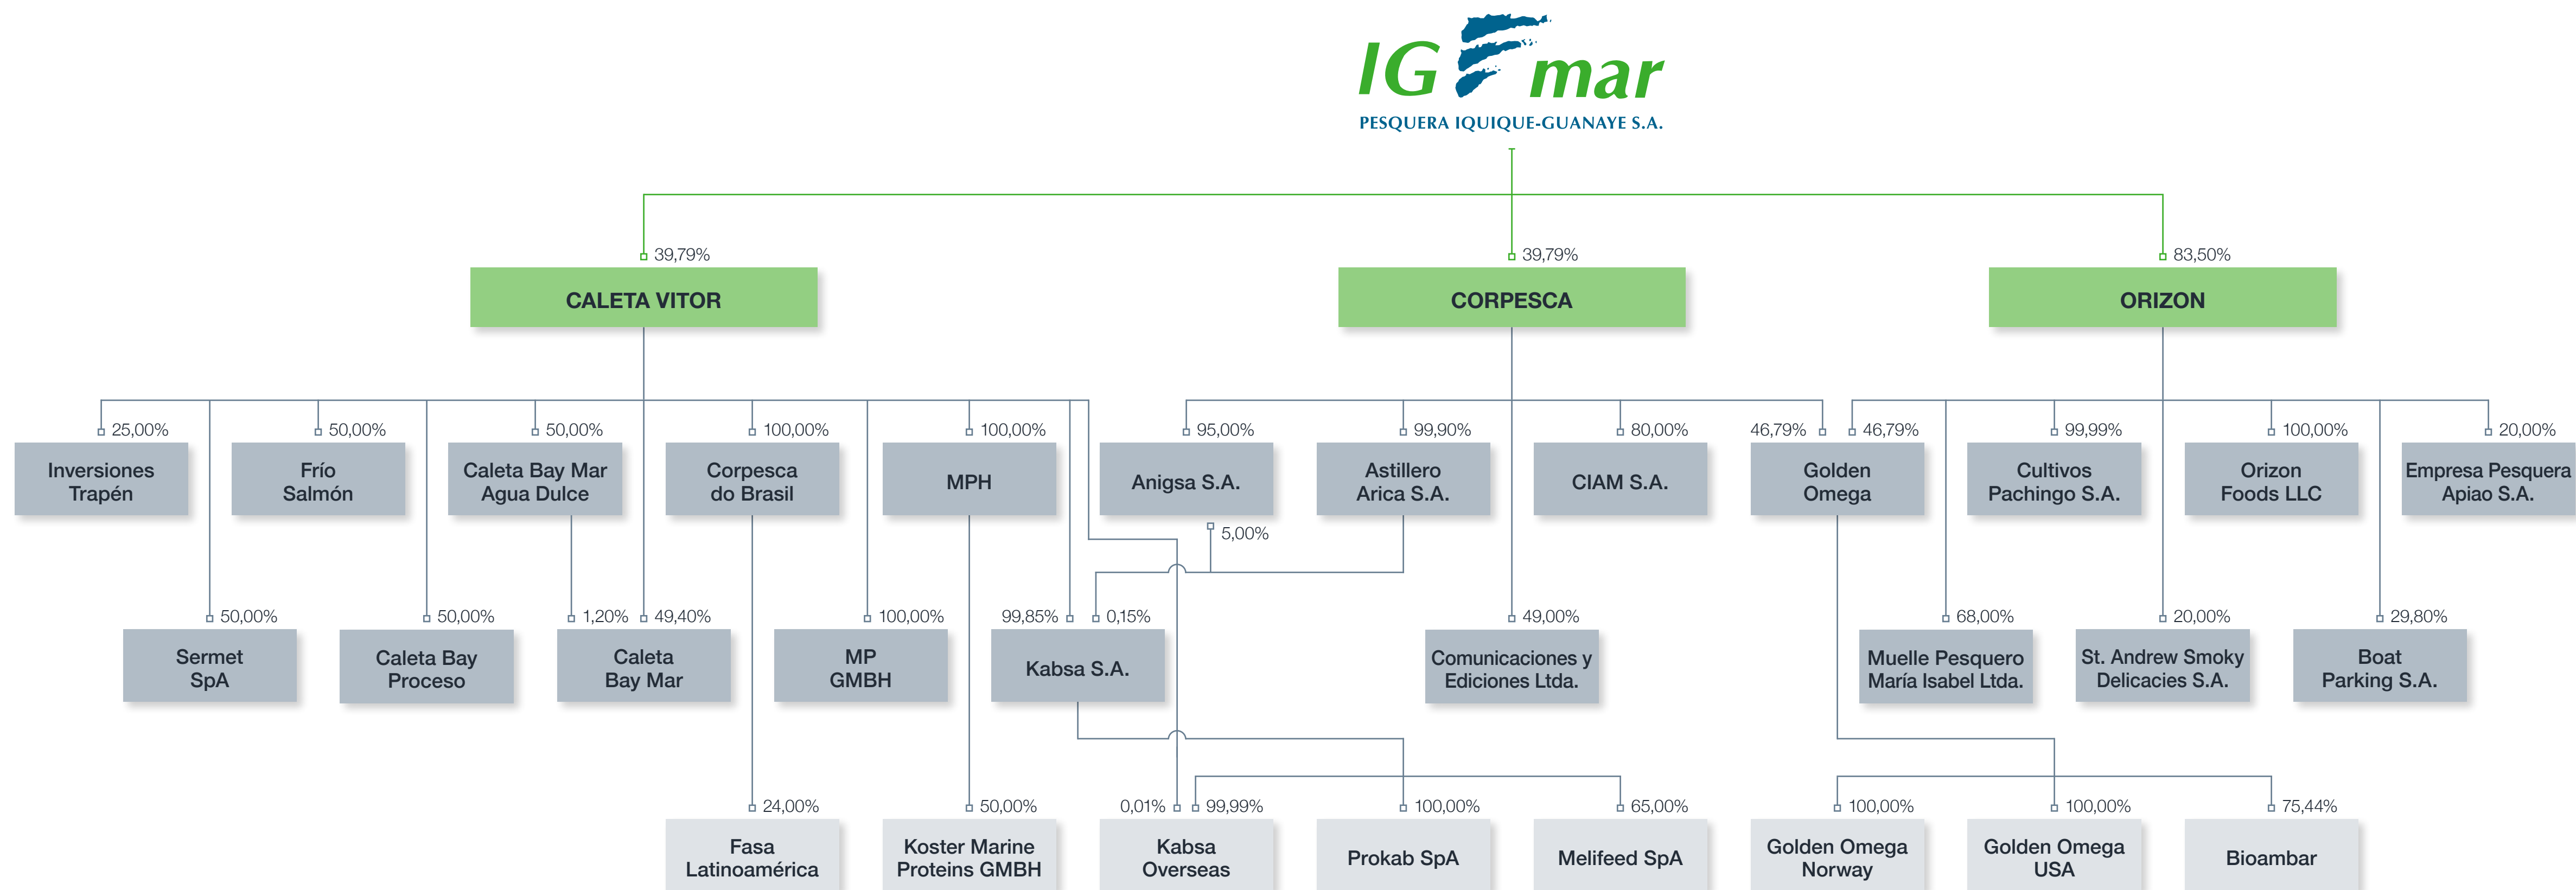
IGmar
PESQUERA IQUIQUE-GUANAYE S.A.

39,79%
CALETA VITOR

39,79%
CORPESCA

83,50%
ORIZON

25,00%
Inversiones Trapén

50,00%
Frío Salmón

50,00%
Caleta Bay Mar Agua Dulce

100,00%
Corpesca do Brasil

100,00%
MPH

95,00%
Anigsa S.A.

99,90%
Astillero Arica S.A.

80,00%
CIAM S.A.

46,79%
46,79%
Golden Omega

99,99%
Cultivos Pachingo S.A.

100,00%
Orizon Foods LLC

20,00%
Empresa Pesquera Apiao S.A.

5,00%

50,00%
Sermet SpA

50,00%
Caleta Bay Proceso

1,20%
49,40%
Caleta Bay Mar

100,00%
MP GMBH

99,85%
0,15%
Kabsa S.A.

49,00%
Comunicaciones y Ediciones Ltda.

68,00%
Muelle Pesquero María Isabel Ltda.

20,00%
St. Andrew Smoky Delicacies S.A.

29,80%
Boat Parking S.A.

24,00%
Fasa Latinoamérica

50,00%
Koster Marine Proteins GMBH

0,01%
99,99%
Kabsa Overseas

100,00%
Prokab SpA

65,00%
Melifeed SpA

100,00%
Golden Omega Norway

100,00%
Golden Omega USA

75,44%
Bioambar